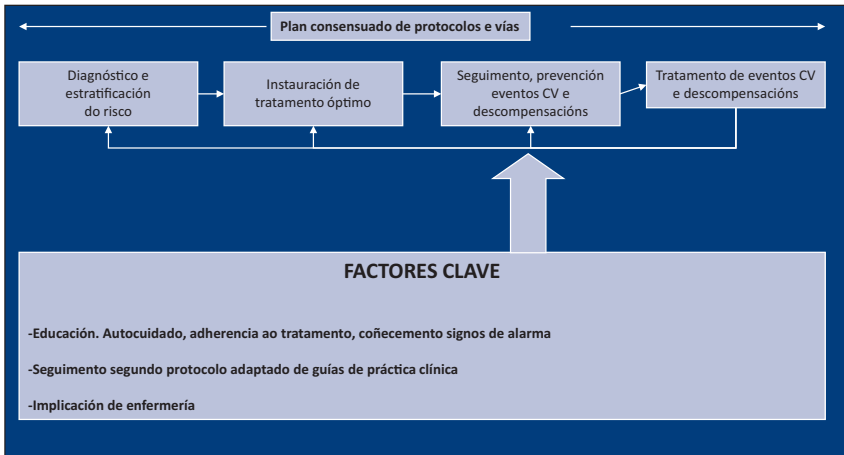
Plan consensuado de protocolos e vías

Diagnóstico e estratificación do risco

Instauración de tratamento óptimo

Seguimento, prevención eventos CV e descompensacións

Tratamento de eventos CV e descompensacións

FACTORES CLAVE

-Educación. Autocuidado, adherencia ao tratamento, coñecemento signos de alarma

-Seguimento segundo protocolo adaptado de guías de práctica clínica

-Implicación de enfermería